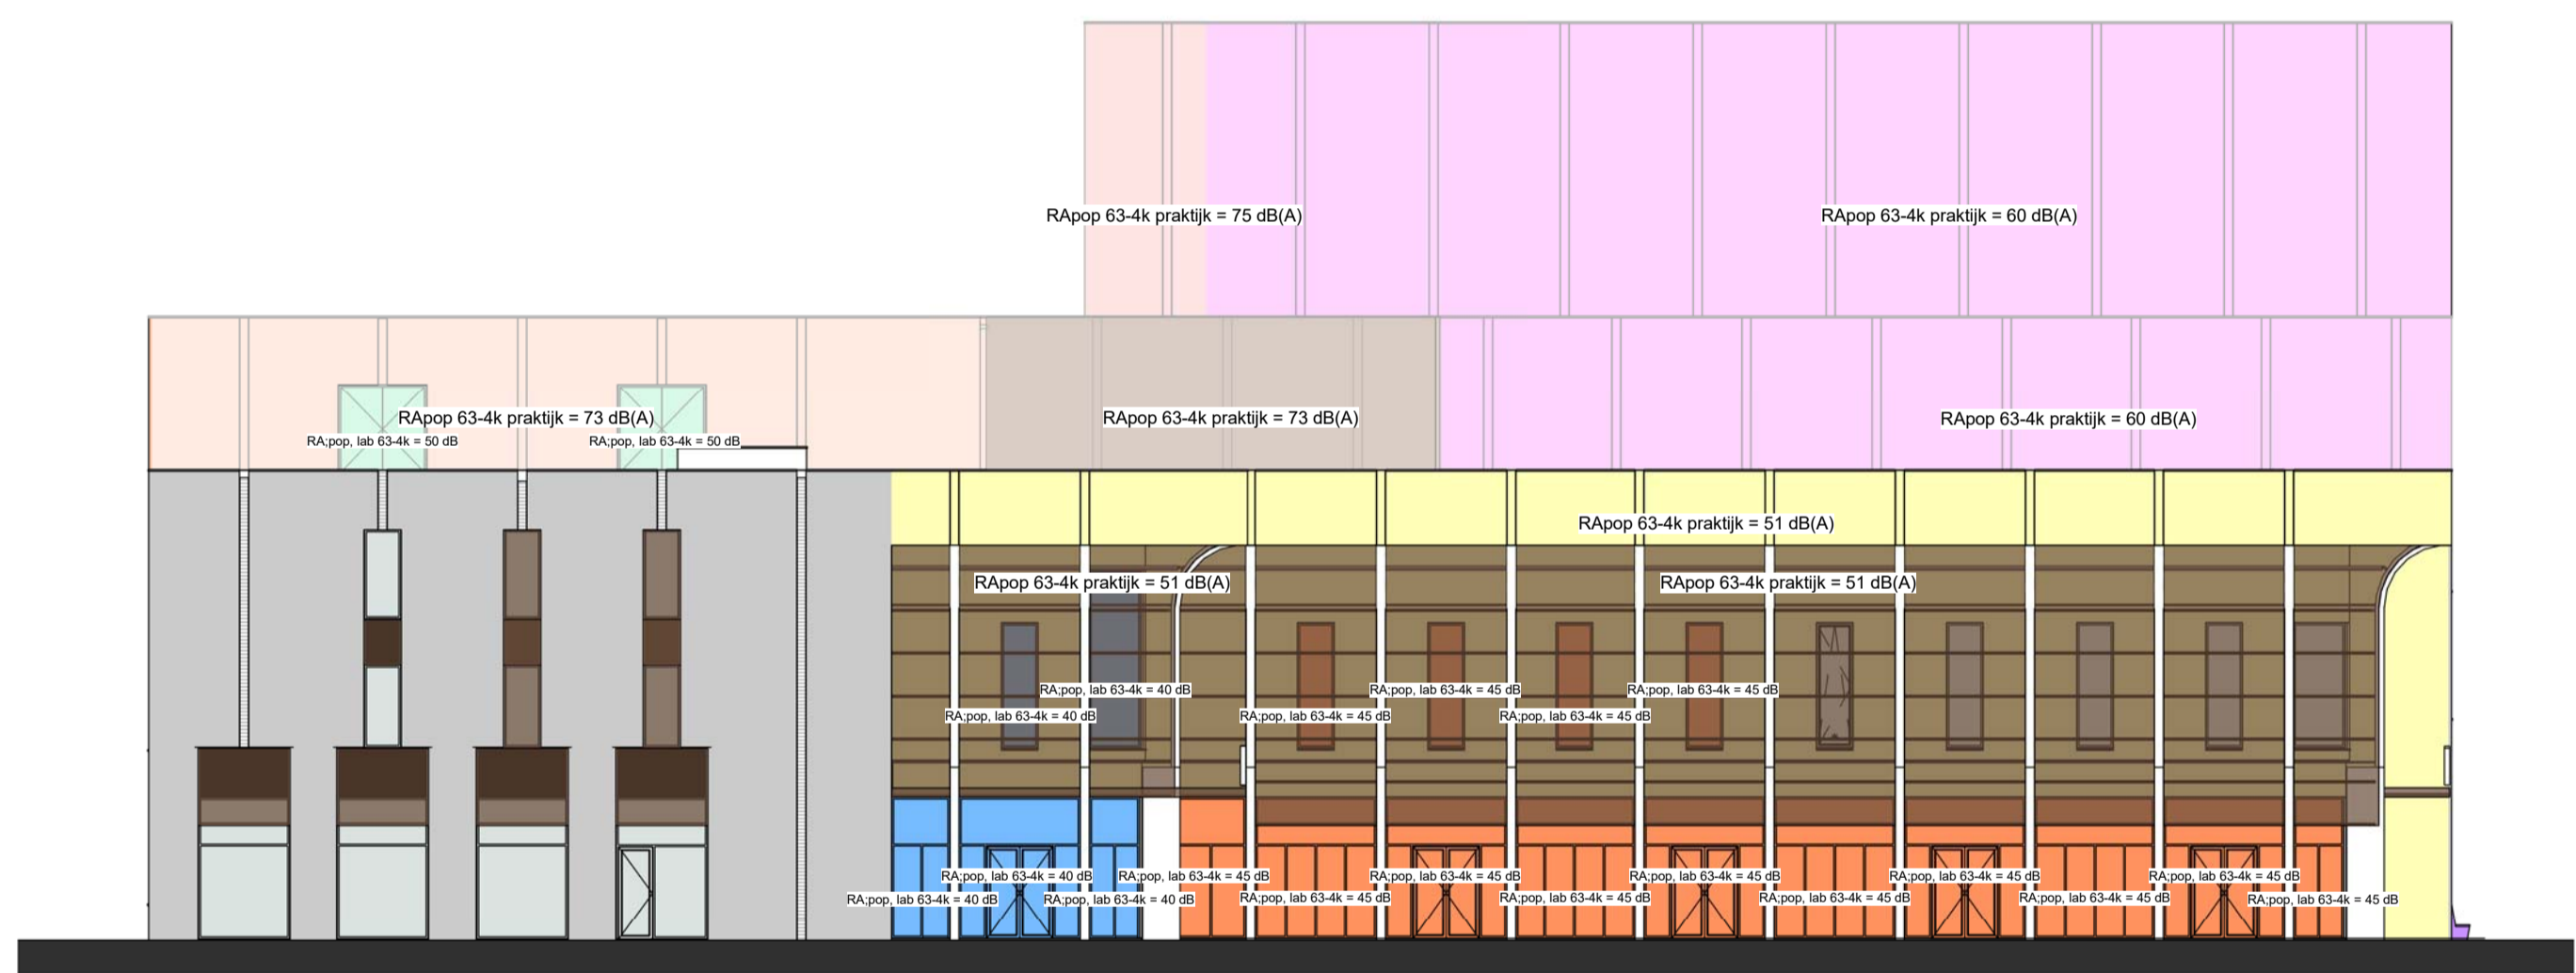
RApop 63-4k praktijk = 75 dB(A)

RApop 63-4k praktijk = 60 dB(A)

RApop 63-4k praktijk = 73 dB(A)

RA;pop, lab 63-4k = 50 dB

RA;pop, lab 63-4k = 50 dB

RApop 63-4k praktijk = 73 dB(A)

RApop 63-4k praktijk = 60 dB(A)

RApop 63-4k praktijk = 51 dB(A)

RApop 63-4k praktijk = 51 dB(A)

RApop 63-4k praktijk = 51 dB(A)

RA;pop, lab 63-4k = 40 dB

RA;pop, lab 63-4k = 40 dB

RA;pop, lab 63-4k = 45 dB

RA;pop, lab 63-4k = 45 dB

RA;pop, lab 63-4k = 45 dB

RA;pop, lab 63-4k = 45 dB

RA;pop, lab 63-4k = 45 dB

RA;pop, lab 63-4k = 40 dB

RA;pop, lab 63-4k = 45 dB

RA;pop, lab 63-4k = 45 dB

RA;pop, lab 63-4k = 45 dB

RA;pop, lab 63-4k = 45 dB

RA;pop, lab 63-4k = 45 dB

RA;pop, lab 63-4k = 40 dB

RA;pop, lab 63-4k = 40 dB

RA;pop, lab 63-4k = 45 dB

RA;pop, lab 63-4k = 45 dB

RA;pop, lab 63-4k = 45 dB

RA;pop, lab 63-4k = 45 dB

RA;pop, lab 63-4k = 45 dB

RA;pop, lab 63-4k = 45 dB